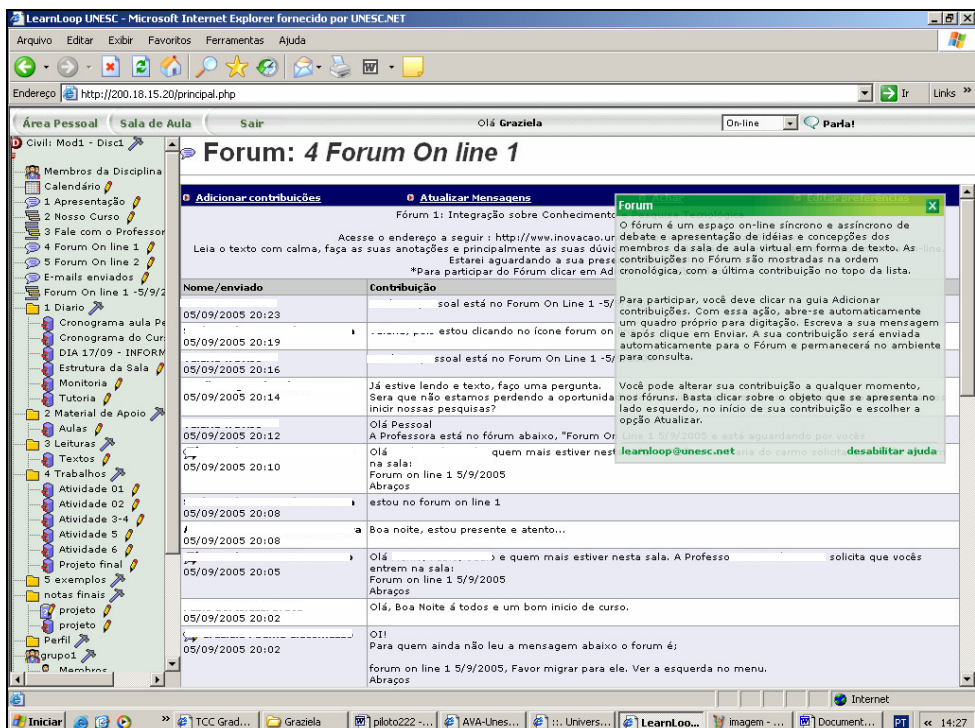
LearnLoop UNESC - Microsoft Internet Explorer fornecido por UNESC.NET

Arquivo Editar Exibir Favoritos Ferramentas Ajuda

Endereço http://200.18.15.20/principal.php

Ir Links

Área Pessoal Sala de Aula Sair Olá Graziela On-line Parla!

Civil: Mod1 - Disc1
Membros da Disciplina
Calendário
1 Apresentação
2 Nosso Curso
3 Fale com o Professor
4 Forum On line 1
5 Forum On line 2
E-mails enviados
Forum On line 1 -5/9/2
1 Diario
Cronograma aula Pe
Cronograma do Curs
DIA 17/09 - INFORM
Estrutura da Sala
Monitoria
Tutoria
2 Material de Apoio
Aulas
3 Leituras
Textos
4 Trabalhos
Atividade 01
Atividade 02
Atividade 3-4
Atividade 5
Atividade 6
Projeto final
5 exemplos
notas finais
projeto
projeto
Perfil
grupo1
Membros

Forum: 4 Forum On line 1

Adicionar contribuições Atualizar Mensagens Editar preferências

Fórum 1: Integração sobre Conhecimento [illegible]
Acesse o endereço a seguir : http://www.inovacao.un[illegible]
Leia o texto com calma, faça as suas anotações e principalmente as suas dúvi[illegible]
Estarei aguardando a sua prese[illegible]
*Para participar do Fórum clicar em Ad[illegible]

Forum
O fórum é um espaço on-line síncrono e assíncrono de debate e apresentação de idéias e concepções dos membros da sala de aula virtual em forma de texto. As contribuições no Fórum são mostradas na ordem cronológica, com a última contribuição no topo da lista.

Para participar, você deve clicar na guia Adicionar contribuições. Com essa ação, abre-se automaticamente um quadro próprio para digitação. Escreva a sua mensagem e após clique em Enviar. A sua contribuição será enviada automaticamente para o Fórum e permanecerá no ambiente para consulta.

Você pode alterar sua contribuição a qualquer momento, nos fóruns. Basta clicar sobre o objeto que se apresenta no lado esquerdo, no início de sua contribuição e escolher a opção Atualizar.

learnloop@unesc.net desabilitar ajuda

| Nome/enviado | Contribuição |
|---|---|
| 05/09/2005 20:23 | soal está no Forum On Line 1 -5/ |
| 05/09/2005 20:19 | estou clicando no ícone forum on |
| 05/09/2005 20:16 | ssoal está no Forum On Line 1 -5/ |
| 05/09/2005 20:14 | Já estive lendo e texto, faço uma pergunta. Sera que não estamos perdendo a oportunida inicir nossas pesquisas? |
| 05/09/2005 20:12 | Olá Pessoal A Professora está no fórum abaixo, "Forum On Line 1 5/9/2005 e está aguardando por vocês |
| 05/09/2005 20:10 | Olá quem mais estiver nest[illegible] na sala: Forum on line 1 5/9/2005 Abraços |
| 05/09/2005 20:08 | estou no forum on line 1 |
| 05/09/2005 20:08 | Boa noite, estou presente e atento... |
| 05/09/2005 20:05 | Olá e quem mais estiver nesta sala. A Professo solicita que vocês entrem na sala: Forum on line 1 5/9/2005 Abraços |
| 05/09/2005 20:02 | Olá, Boa Noite á todos e um bom inicio de curso. |
| 05/09/2005 20:02 | OI! Para quem ainda não leu a mensagem abaixo o forum é; forum on line 1 5/9/2005, Favor migrar para ele. Ver a esquerda no menu. Abraços |

Internet

Iniciar TCC Grad... Graziela piloto222 -... AVA-Unes... :: Univers... LearnLoo... imagem - ... Document... PT 14:27